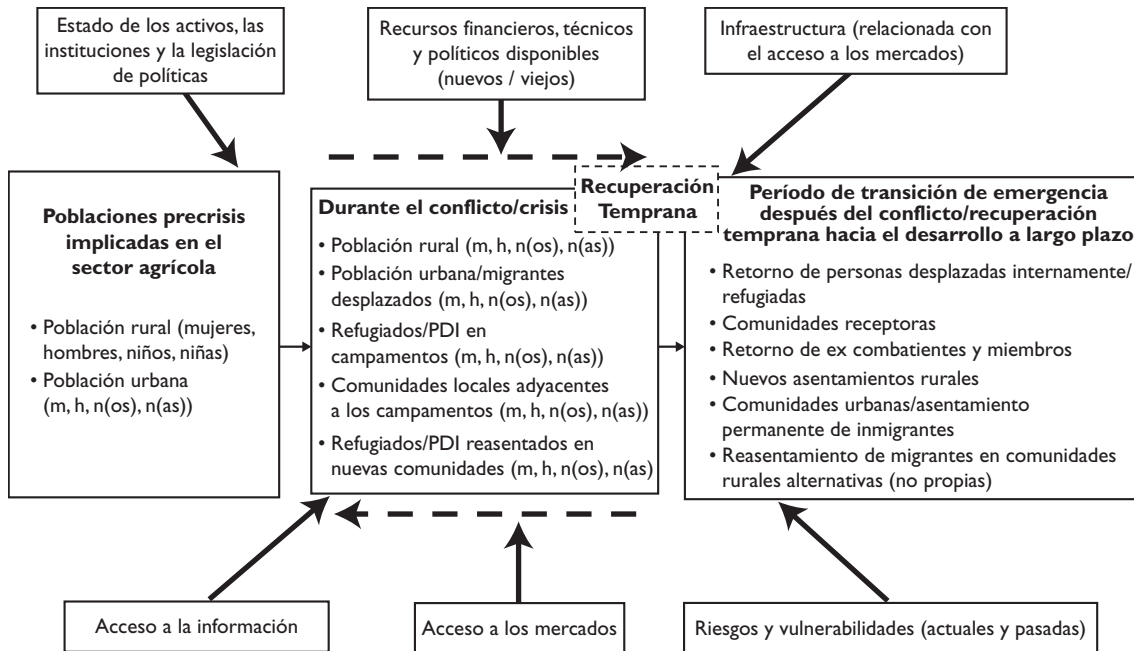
Estado de los activos, las instituciones y la legislación de políticas

Recursos financieros, técnicos y políticos disponibles (nuevos / viejos)

Infraestructura (relacionada con el acceso a los mercados)

Poblaciones precrisis implicadas en el sector agrícola

• Población rural (mujeres, hombres, niños, niñas)
• Población urbana (m, h, n(os), n(as))

Durante el conflicto/crisis

• Población rural (m, h, n(os), n(as))
• Población urbana/migrantes desplazados (m, h, n(os), n(as))
• Refugiados/PDI en campamentos (m, h, n(os), n(as))
• Comunidades locales adyacentes a los campamentos (m, h, n(os), n(as))
• Refugiados/PDI reasentados en nuevas comunidades (m, h, n(os), n(as)

Recuperación Temprana

Período de transición de emergencia después del conflicto/recuperación temprana hacia el desarrollo a largo plazo

• Retorno de personas desplazadas internamente/ refugiadas
• Comunidades receptoras
• Retorno de ex combatientes y miembros
• Nuevos asentamientos rurales
• Comunidades urbanas/asentamiento permanente de inmigrantes
• Reasentamiento de migrantes en comunidades rurales alternativas (no propias)

Acceso a la información

Acceso a los mercados

Riesgos y vulnerabilidades (actuales y pasadas)